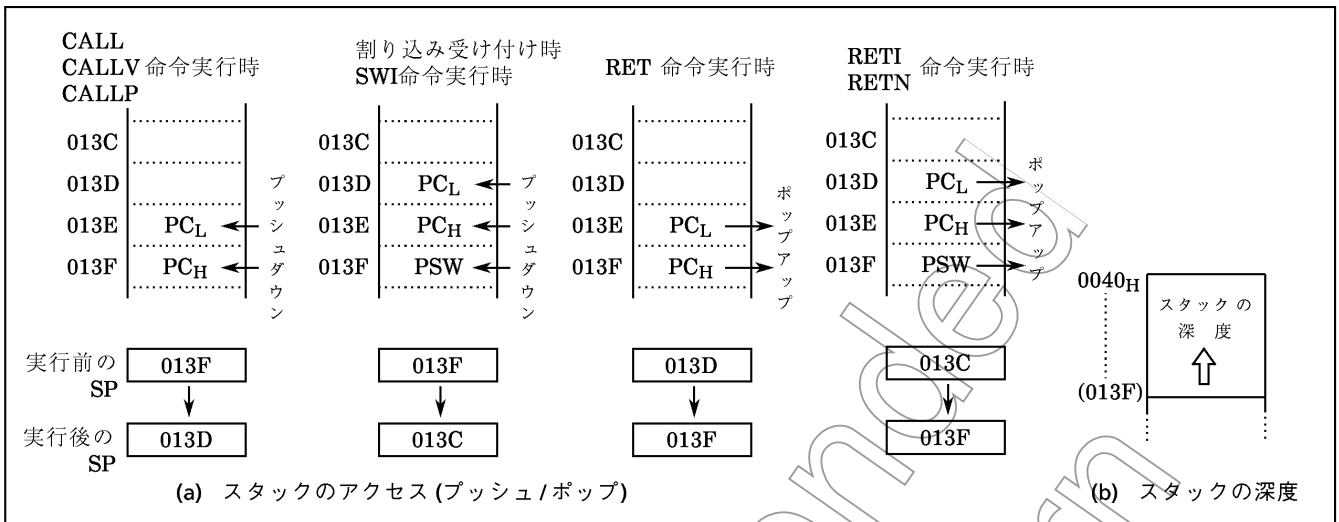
CALL
CALLV 命令実行時
CALLP

013C
013D
013E $PC_L$
013F $PC_H$
プッシュダウン

実行前の SP 013F
実行後の SP 013D

割り込み受け付け時
SWI命令実行時

013C
013D $PC_L$
013E $PC_H$
013F PSW
プッシュダウン

013F
013C

RET 命令実行時

013C
013D
013E $PC_L$
013F $PC_H$
ポップアップ

013D
013F

RETI
RETN 命令実行時

013C
013D $PC_L$
013E $PC_H$
013F PSW
ポップアップ

013C
013F

(a) スタックのアクセス (プッシュ / ポップ)

$0040_H$
スタックの深度
(013F)

(b) スタックの深度